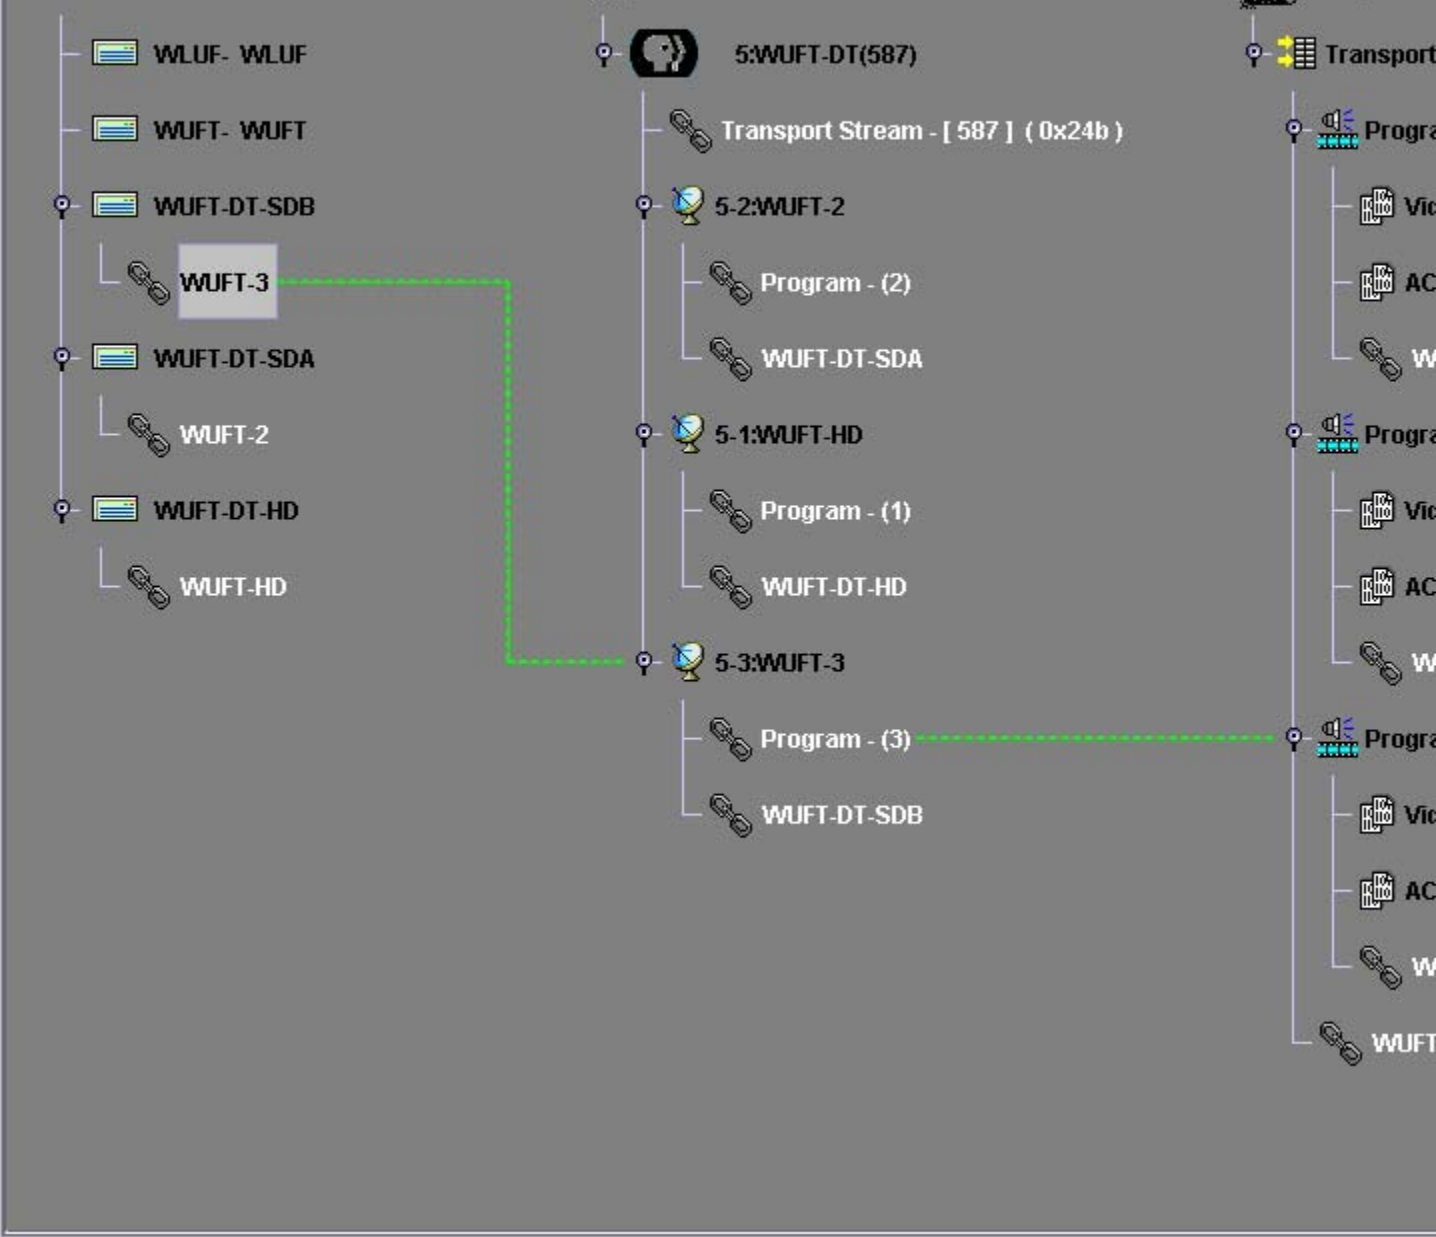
WLUF- WLUF

WUFT- WUFT

WUFT-DT-SDB

WUFT-3

WUFT-DT-SDA

WUFT-2

WUFT-DT-HD

WUFT-HD

5:WUFT-DT(587)

Transport Stream - [ 587 ] ( 0x24b )

5-2:WUFT-2

Program - (2)

WUFT-DT-SDA

5-1:WUFT-HD

Program - (1)

WUFT-DT-HD

5-3:WUFT-3

Program - (3)

WUFT-DT-SDB

Transport

Progra

Vi

AC

W

Progra

Vi

AC

W

Progra

Vi

AC

W

WUFT